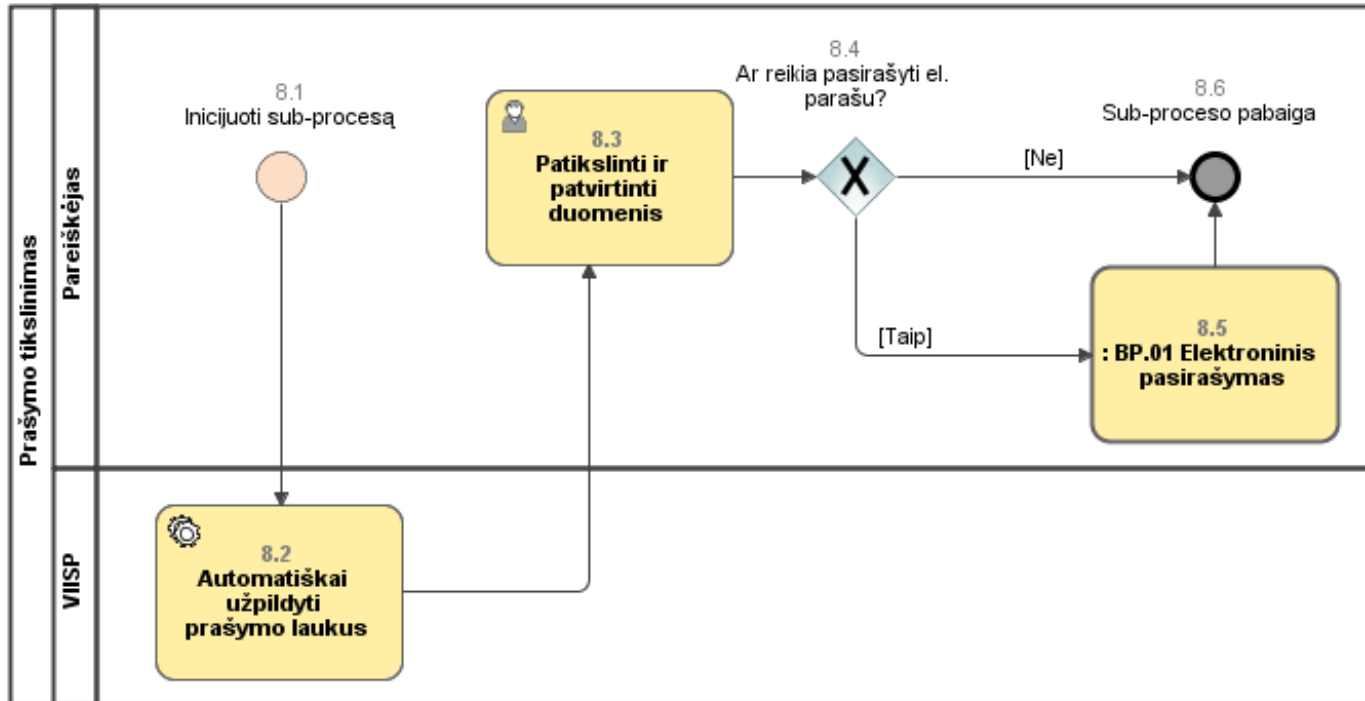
Prašymo tikslinimas

Pareiškėjas

8.1
Inicijuoti sub-procesą

8.3
Patikslinti ir patvirtinti duomenis

8.4
Ar reikia pasirašyti el. parašu?

[Ne]

[Taip]

8.6
Sub-proceso pabaiga

8.5
: BP.01 Elektroninis pasirašymas

VIISP

8.2
Automatiškai užpildyti prašymo laukus